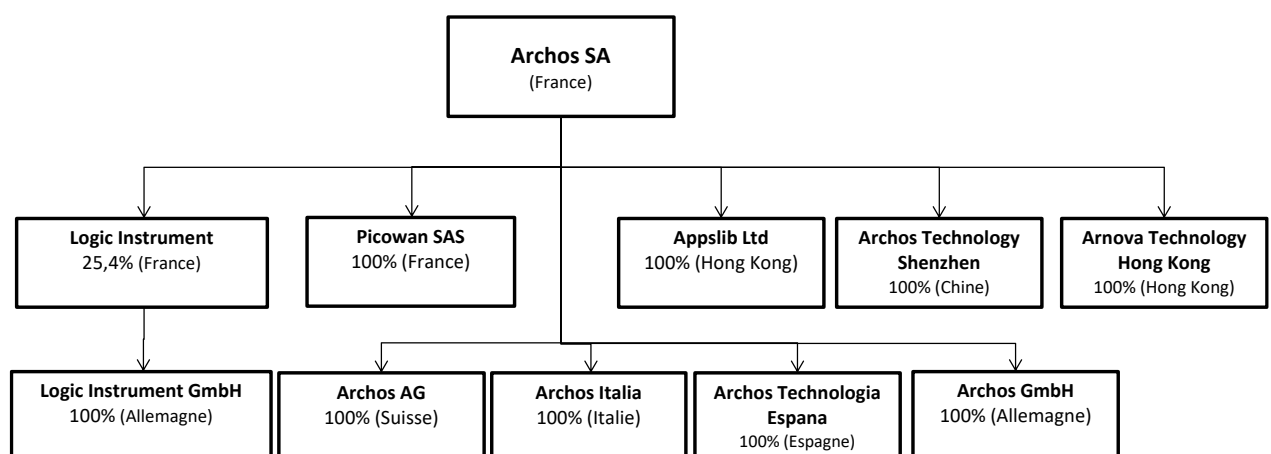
Archos SA
(France)

Logic Instrument
25,4% (France)

Picowan SAS
100% (France)

Appslib Ltd
100% (Hong Kong)

Archos Technology Shenzhen
100% (Chine)

Arnova Technology Hong Kong
100% (Hong Kong)

Logic Instrument GmbH
100% (Allemagne)

Archos AG
100% (Suisse)

Archos Italia
100% (Italie)

Archos Technologia Espana
100% (Espagne)

Archos GmbH
100% (Allemagne)